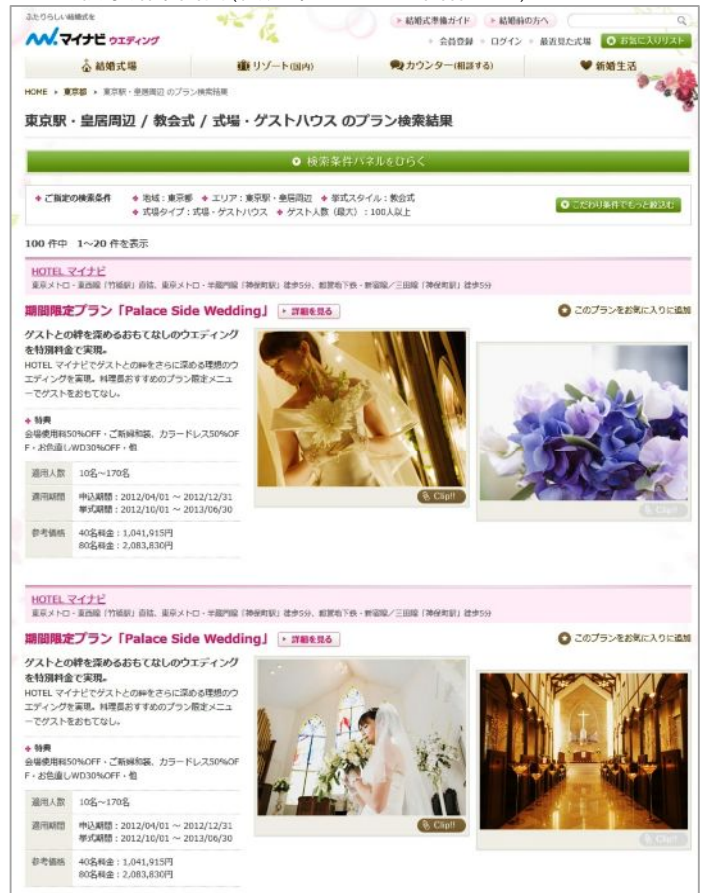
ふたりらしい結婚式を
マイナビ ウエディング

結婚式準備ガイド　結婚前の方へ

会員登録　ログイン　最近見た式場　お気に入りリスト

結婚式場　リゾート(国内)　カウンター(相談する)　新婚生活

HOME ▸ 東京都 ▸ 東京駅・皇居周辺 のプラン検索結果

東京駅・皇居周辺 / 教会式 / 式場・ゲストハウス のプラン検索結果

検索条件パネルをひらく

ご指定の検索条件　◆ 地域：東京都　◆ エリア：東京駅・皇居周辺　◆ 挙式スタイル：教会式
◆ 式場タイプ：式場・ゲストハウス　◆ ゲスト人数（最大）：100人以上

こだわり条件でもっと絞込む

100 件中　1〜20 件を表示

HOTEL マイナビ
東京メトロ・東西線「竹橋駅」直結、東京メトロ・半蔵門線「神保町駅」徒歩5分、都営地下鉄・新宿線／三田線「神保町駅」徒歩5分

期間限定プラン「Palace Side Wedding」　詳細を見る

このプランをお気に入りに追加

ゲストとの絆を深めるおもてなしのウエディングを特別料金で実現。
HOTEL マイナビでゲストとの絆をさらに深める理想のウエディングを実現。料理長おすすめのプラン限定メニューでゲストをおもてなし。

特典
会場使用料50%OFF・ご新婦和装、カラードレス50%OFF・お色直しWD30%OFF・他

| 適用人数 | 10名〜170名 |
|---|---|
| 適用期間 | 申込期間：2012/04/01 〜 2012/12/31<br>挙式期間：2012/10/01 〜 2013/06/30 |
| 参考価格 | 40名料金：1,041,915円<br>80名料金：2,083,830円 |

Clip!!

Clip!!

HOTEL マイナビ
東京メトロ・東西線「竹橋駅」直結、東京メトロ・半蔵門線「神保町駅」徒歩5分、都営地下鉄・新宿線／三田線「神保町駅」徒歩5分

期間限定プラン「Palace Side Wedding」　詳細を見る

このプランをお気に入りに追加

ゲストとの絆を深めるおもてなしのウエディングを特別料金で実現。
HOTEL マイナビでゲストとの絆をさらに深める理想のウエディングを実現。料理長おすすめのプラン限定メニューでゲストをおもてなし。

特典
会場使用料50%OFF・ご新婦和装、カラードレス50%OFF・お色直しWD30%OFF・他

| 適用人数 | 10名〜170名 |
|---|---|
| 適用期間 | 申込期間：2012/04/01 〜 2012/12/31<br>挙式期間：2012/10/01 〜 2013/06/30 |
| 参考価格 | 40名料金：1,041,915円<br>80名料金：2,083,830円 |

Clip!!

Clip!!